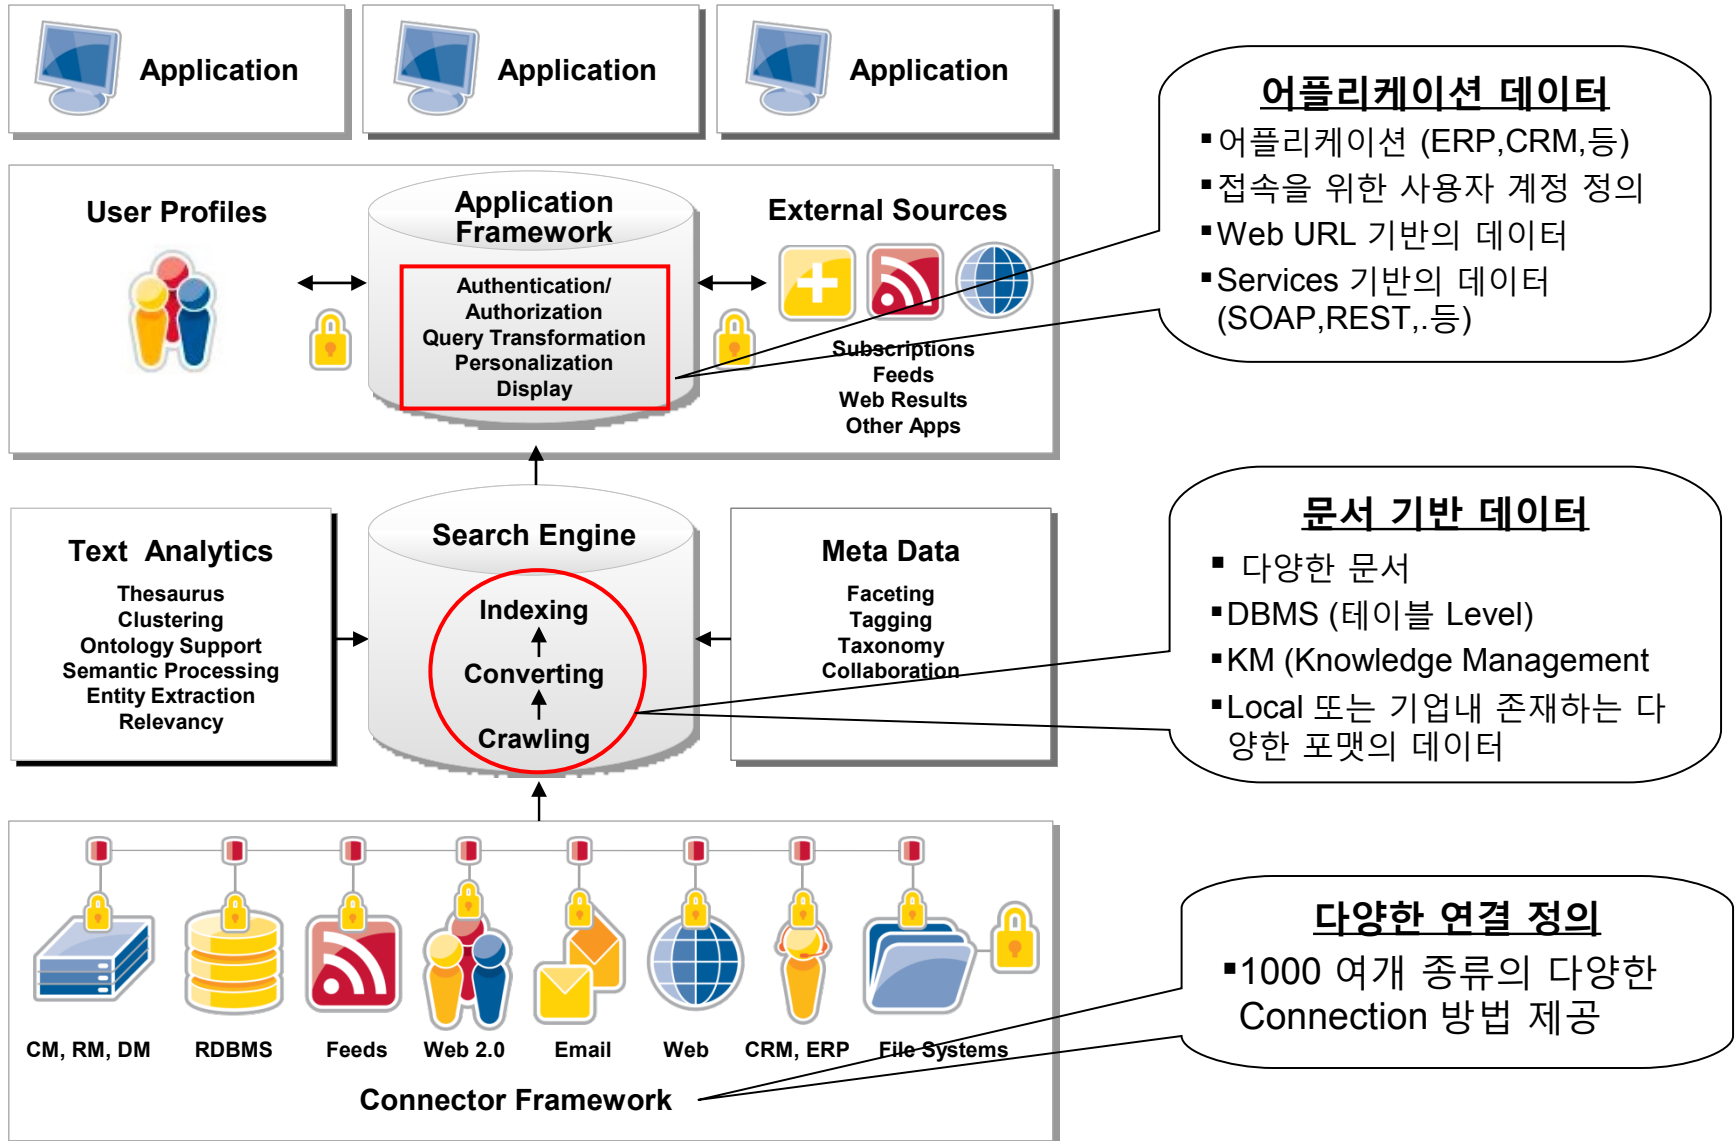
Application

Application

Application

어플리케이션 데이터
▪어플리케이션 (ERP,CRM,등)
▪접속을 위한 사용자 계정 정의
▪Web URL 기반의 데이터
▪Services 기반의 데이터 (SOAP,REST,.등)

User Profiles

Application Framework

Authentication/ Authorization
Query Transformation
Personalization
Display

External Sources

Subscriptions
Feeds
Web Results
Other Apps

Text Analytics
Thesaurus
Clustering
Ontology Support
Semantic Processing
Entity Extraction
Relevancy

Search Engine
Indexing
Converting
Crawling

Meta Data
Faceting
Tagging
Taxonomy
Collaboration

문서 기반 데이터
▪ 다양한 문서
▪DBMS (테이블 Level)
▪KM (Knowledge Management
▪Local 또는 기업내 존재하는 다양한 포맷의 데이터

CM, RM, DM
RDBMS
Feeds
Web 2.0
Email
Web
CRM, ERP
File Systems

Connector Framework

다양한 연결 정의
▪1000 여개 종류의 다양한 Connection 방법 제공